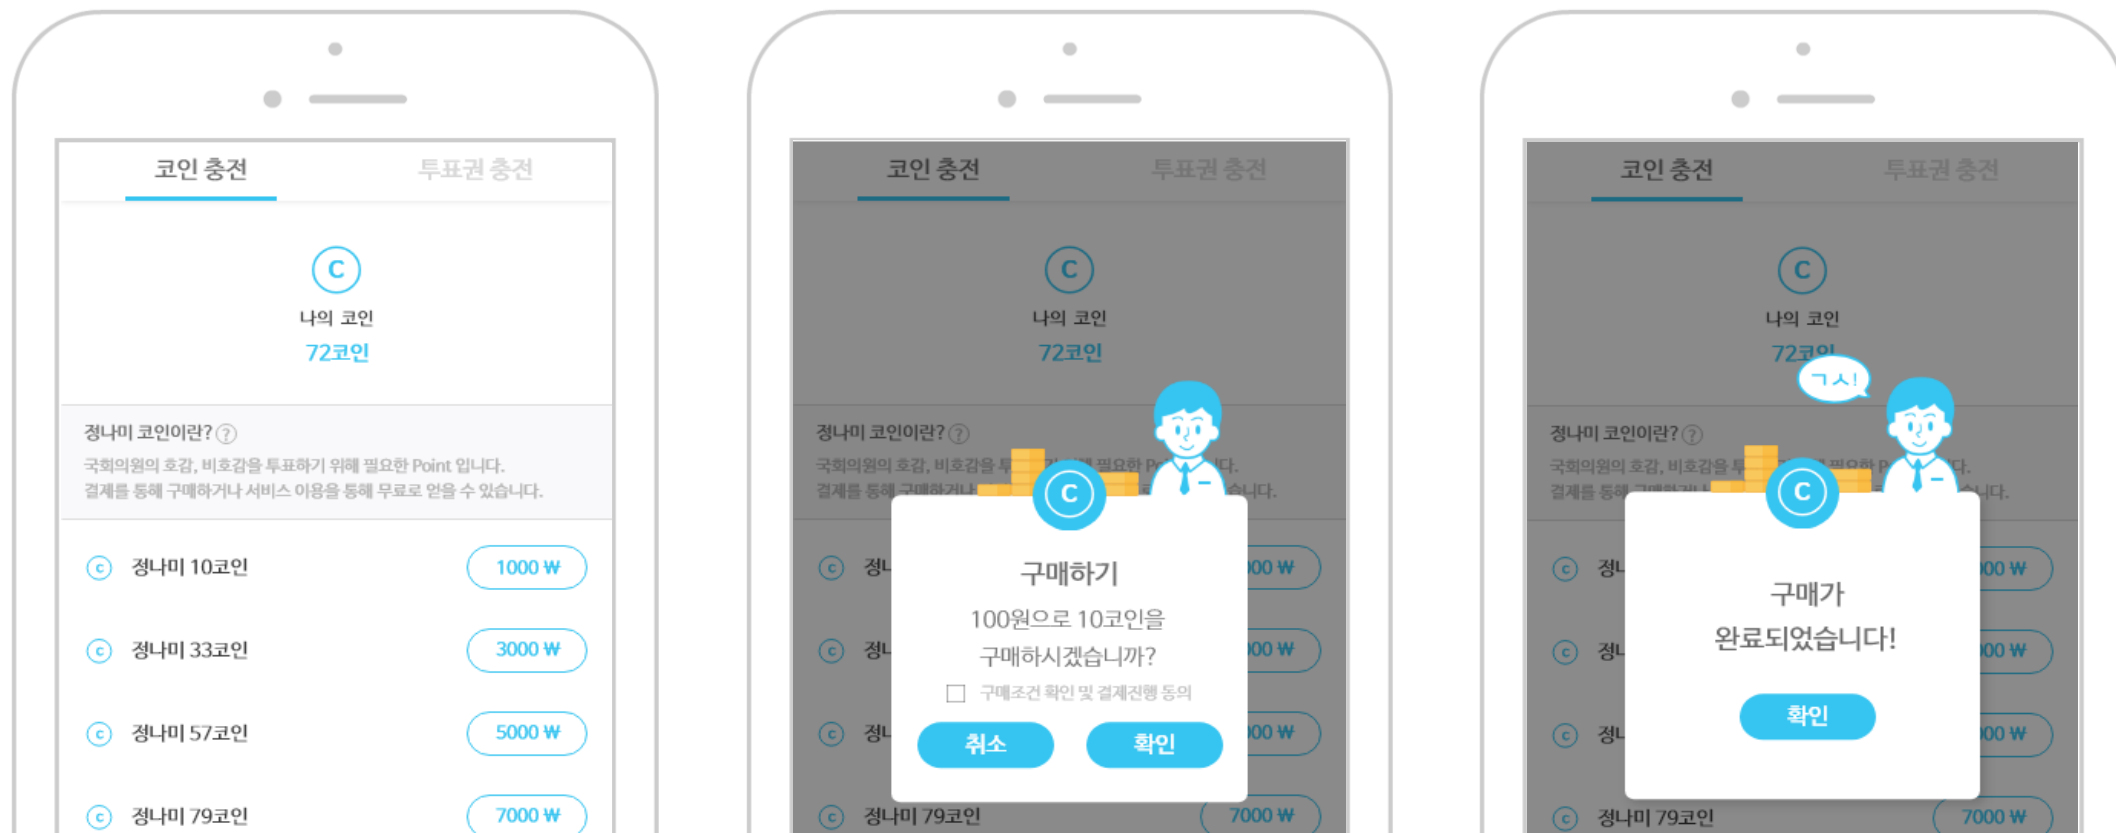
코인 충전
투표권 충전

C
나의 코인
72코인

정나미 코인이란? ?
국회의원의 호감, 비호감을 투표하기 위해 필요한 Point 입니다.
결제를 통해 구매하거나 서비스 이용을 통해 무료로 얻을 수 있습니다.

c 정나미 10코인 1000 ₩
c 정나미 33코인 3000 ₩
c 정나미 57코인 5000 ₩
c 정나미 79코인 7000 ₩

코인 충전
투표권 충전

C
나의 코인
72코인

정나미 코인이란? ?
국회의원의 호감, 비호감을 투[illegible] 필요한 P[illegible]다.
결제를 통해 구매하거나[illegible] 습니다.

c 정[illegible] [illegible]00 ₩
c 정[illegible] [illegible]00 ₩
c 정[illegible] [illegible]00 ₩
c 정나미 79코인 7000 ₩

C
구매하기
100원으로 10코인을
구매하시겠습니까?
구매조건 확인 및 결제진행 동의
취소
확인

코인 충전
투표권 충전

C
나의 코인
72코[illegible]
ㄱㅅ!

정나미 코인이란? ?
국회의원의 호감, 비호감을 투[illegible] 필요한 P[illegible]다.
결제를 통해 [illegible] 습니다.

c 정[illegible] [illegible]00 ₩
c 정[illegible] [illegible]00 ₩
c 정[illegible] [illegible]00 ₩
c 정나미 79코인 7000 ₩

C
구매가
완료되었습니다!
확인